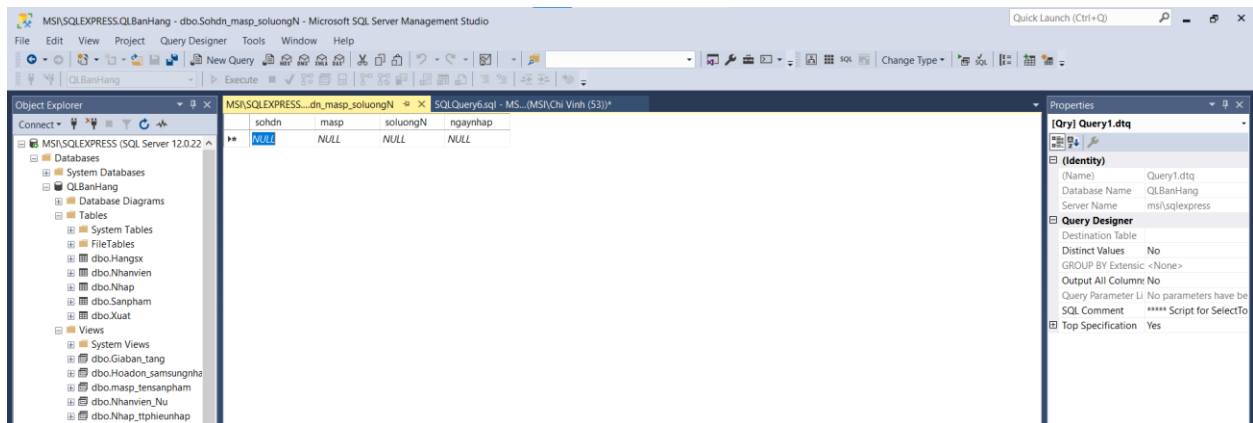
MSI\SQLEXPRESS.QLBanHang - dbo.Sohdn_masp_soluongN - Microsoft SQL Server Management Studio

Quick Launch (Ctrl+Q)

File Edit View Project Query Designer Tools Window Help

New Query

Change Type

QLBanHang

Execute

Object Explorer

Connect

MSI\SQLEXPRESS (SQL Server 12.0.22
Databases
System Databases
QLBanHang
Database Diagrams
Tables
System Tables
FileTables
dbo.Hangsx
dbo.Nhanvien
dbo.Nhap
dbo.Sanpham
dbo.Xuat
Views
System Views
dbo.Giaban_tang
dbo.Hoadon_samsungnha
dbo.masp_tensanpham
dbo.Nhanvien_Nu
dbo.Nhap_ttphieunhap

MSI\SQLEXPRESS....dn_masp_soluongN
SQLQuery6.sql - MS...(MSI\Chi Vinh (53))*

| sohdn | masp | soluongN | ngaynhap |
|---|---|---|---|
| NULL | NULL | NULL | NULL |

Properties

[Qry] Query1.dtq

(Identity)
(Name) Query1.dtq
Database Name QLBanHang
Server Name msi\sqlexpress
Query Designer
Destination Table
Distinct Values No
GROUP BY Extensic <None>
Output All Column: No
Query Parameter Li No parameters have be
SQL Comment ***** Script for SelectTo
Top Specification Yes